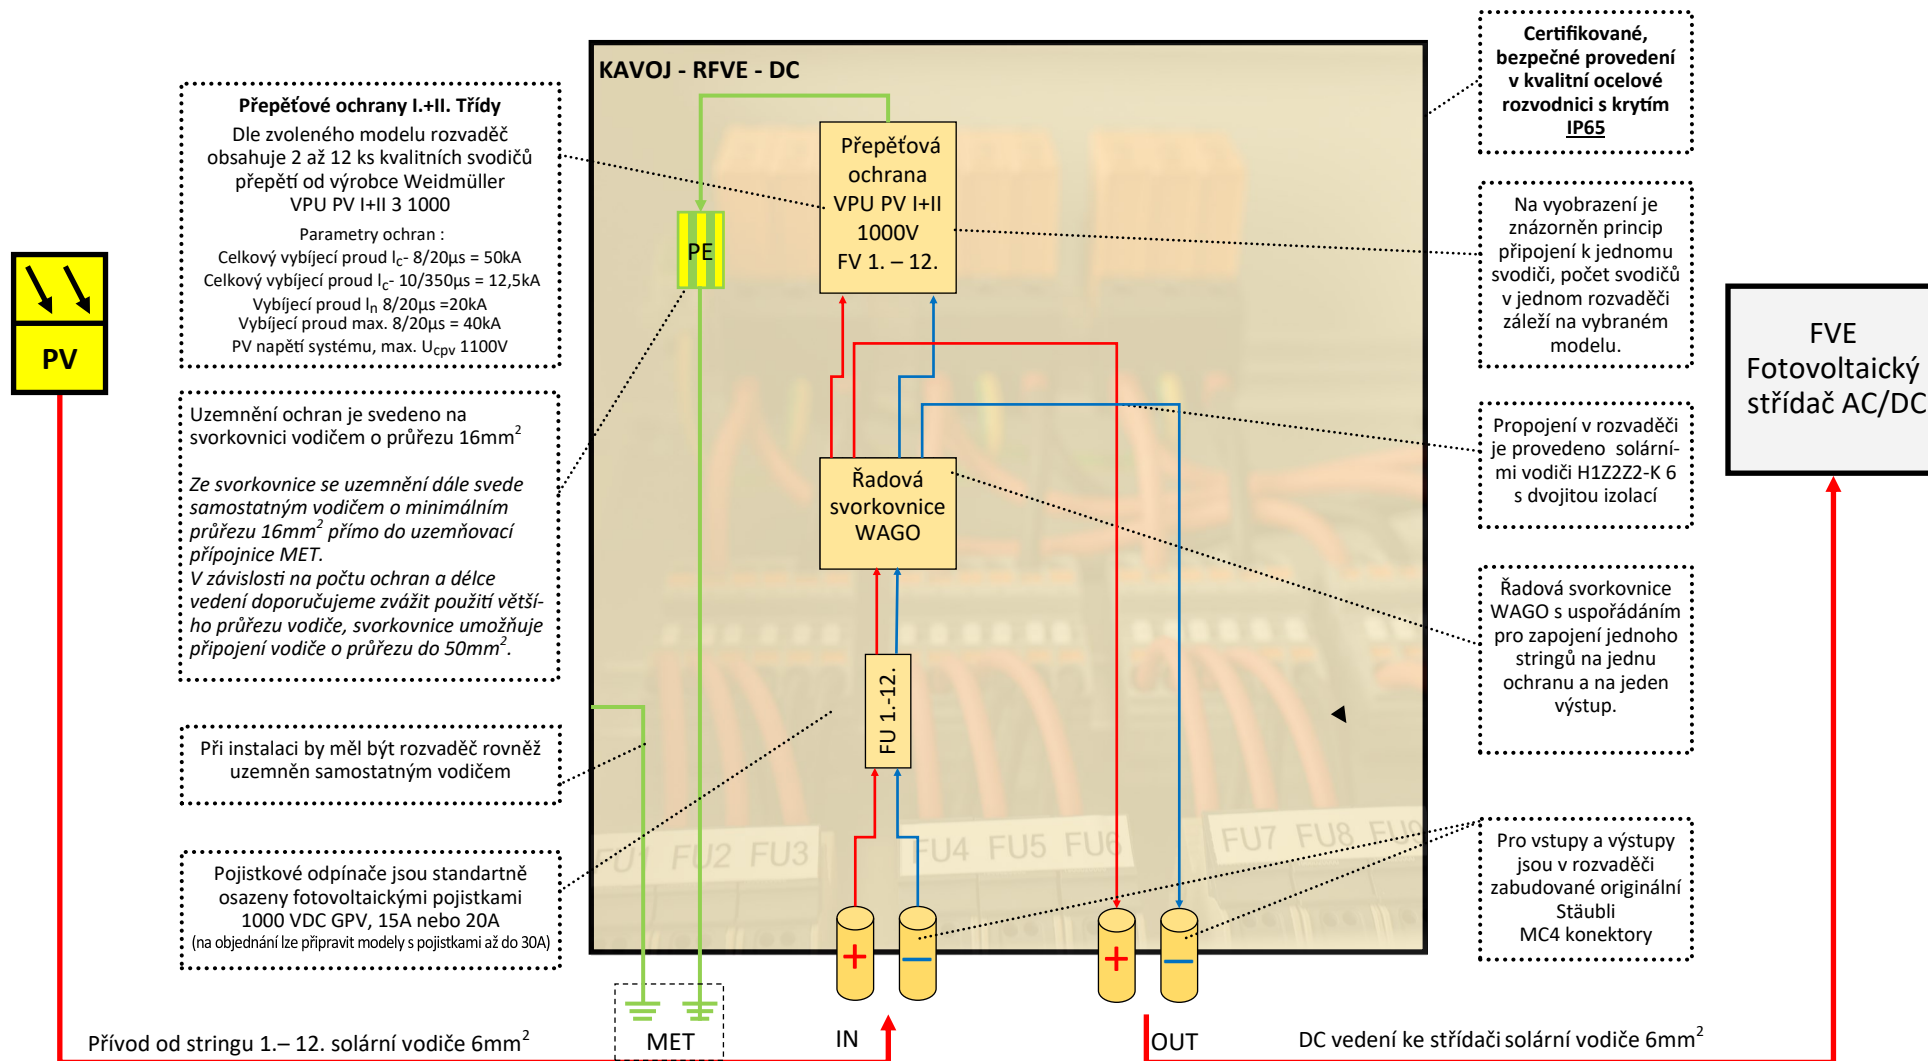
KAVOJ - RFVE - DC

Přepěťové ochrany I.+II. Třídy
Dle zvoleného modelu rozvaděč obsahuje 2 až 12 ks kvalitních svodičů přepětí od výrobce Weidmüller VPU PV I+II 3 1000

Parametry ochran :
Celkový vybíjecí proud $I_c$- 8/20µs = 50kA
Celkový vybíjecí proud $I_c$- 10/350µs = 12,5kA
Vybíjecí proud $I_n$ 8/20µs =20kA
Vybíjecí proud max. 8/20µs = 40kA
PV napětí systému, max. $U_{cpv}$ 1100V

PV

Uzemnění ochran je svedeno na svorkovnici vodičem o průřezu 16mm$^2$

Ze svorkovnice se uzemnění dále svede samostatným vodičem o minimálním průřezu 16mm$^2$ přímo do uzemňovací přípojnice MET.
V závislosti na počtu ochran a délce vedení doporučujeme zvážit použití většího průřezu vodiče, svorkovnice umožňuje připojení vodiče o průřezu do 50mm$^2$.

Při instalaci by měl být rozvaděč rovněž uzemněn samostatným vodičem

Pojistkové odpínače jsou standartně osazeny fotovoltaickými pojistkami 1000 VDC GPV, 15A nebo 20A
(na objednání lze připravit modely s pojistkami až do 30A)

PE

Přepěťová ochrana VPU PV I+II 1000V FV 1. – 12.

Řadová svorkovnice WAGO

FU 1.-12.

FU1 FU2 FU3 FU4 FU5 FU6 FU7 FU8 FU9

+ − + −

Certifikované, bezpečné provedení v kvalitní ocelové rozvodnici s krytím IP65

Na vyobrazení je znázorněn princip připojení k jednomu svodiči, počet svodičů v jednom rozvaděči záleží na vybraném modelu.

FVE Fotovoltaický střídač AC/DC

Propojení v rozvaděči je provedeno solárními vodiči H1Z2Z2-K 6 s dvojitou izolací

Řadová svorkovnice WAGO s uspořádáním pro zapojení jednoho stringů na jednu ochranu a na jeden výstup.

Pro vstupy a výstupy jsou v rozvaděči zabudované originální Stäubli MC4 konektory

Přívod od stringu 1.– 12. solární vodiče 6mm$^2$

MET

IN

OUT

DC vedení ke střídači solární vodiče 6mm$^2$